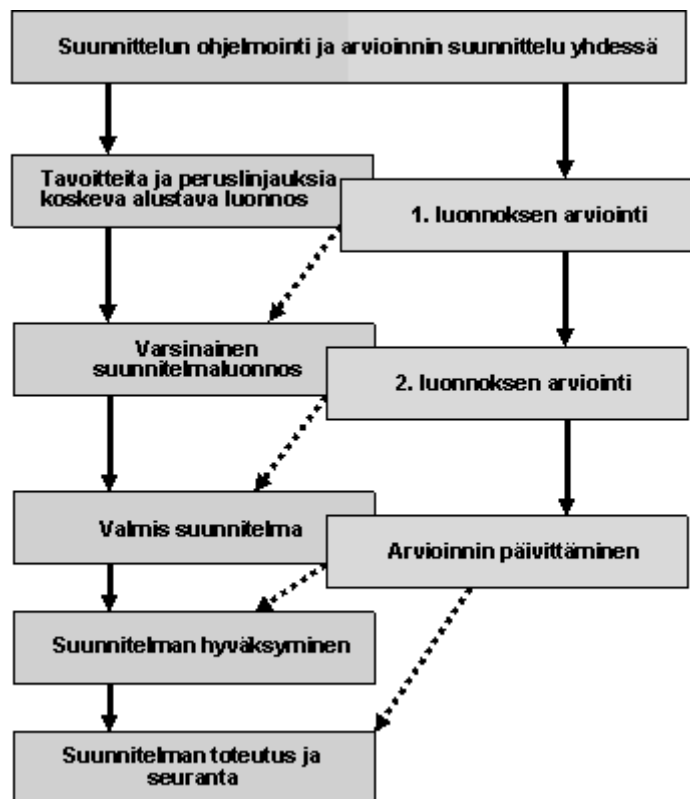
Suunnittelun ohjelmointi ja arvioinnin suunnittelu yhdessä

Tavoitteita ja peruslinjauksia koskeva alustava luonnos

1. luonnoksen arviointi

Varsinainen suunnitelmaluonnos

2. luonnoksen arviointi

Valmis suunnitelma

Arvioinnin päivittäminen

Suunnitelman hyväksyminen

Suunnitelman toteutus ja seuranta